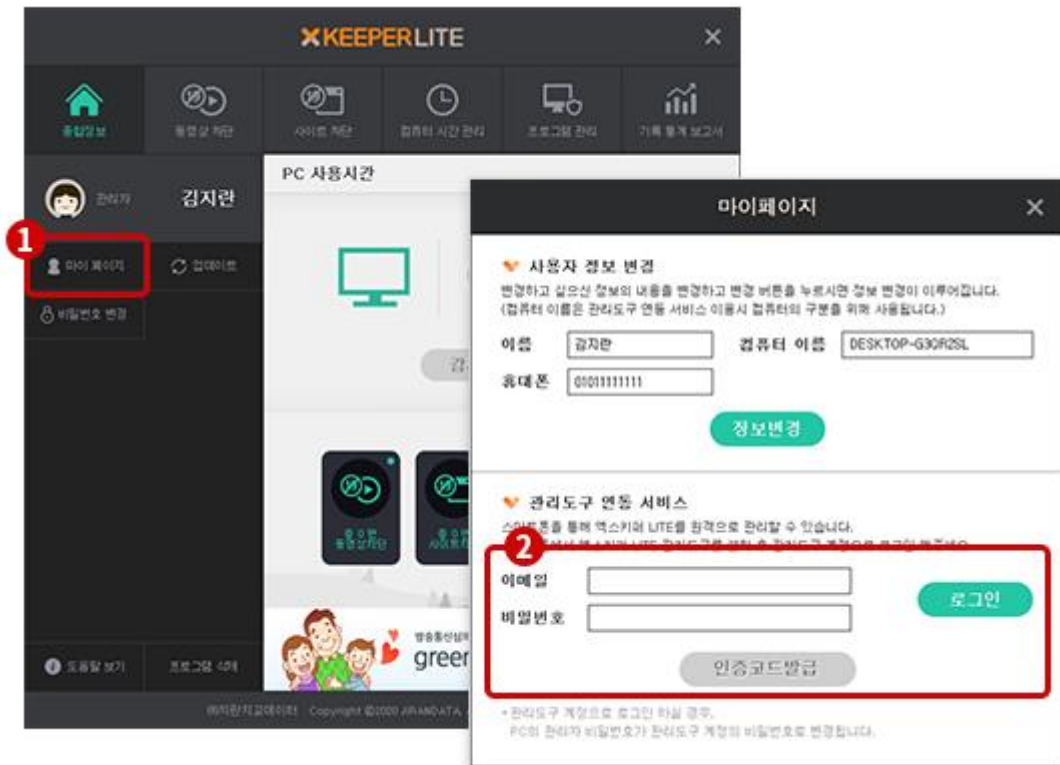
XKEEPERLITE ×

종합정보 동영상 차단 사이트 차단 컴퓨터 시간 관리 프로그램 관리 기록 통계 보고서

관리자 김지란

1

마이 페이지 업데이트

비밀번호 변경

PC 사용시간

도움말 보기 프로그램 삭제

(주)지란지교데이터 Copyright ©2020 JIRANDATA

green

마이페이지 ×

사용자 정보 변경

변경하고 싶으신 정보의 내용을 변경하고 변경 버튼을 누르시면 정보 변경이 이루어집니다. (컴퓨터 이름은 관리도구 연동 서비스 이용시 컴퓨터의 구분을 위해 사용됩니다.)

이름 김지란 컴퓨터 이름 DESKTOP-G3OR2SL

휴대폰 01011111111

정보변경

관리도구 연동 서비스

스마트폰을 통해 엑스키퍼 LITE를 원격으로 관리할 수 있습니다.

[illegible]

2

이메일

비밀번호

로그인

인증코드발급

• 관리도구 계정으로 로그인 하실 경우, PC의 관리자 비밀번호가 관리도구 계정의 비밀번호로 변경됩니다.